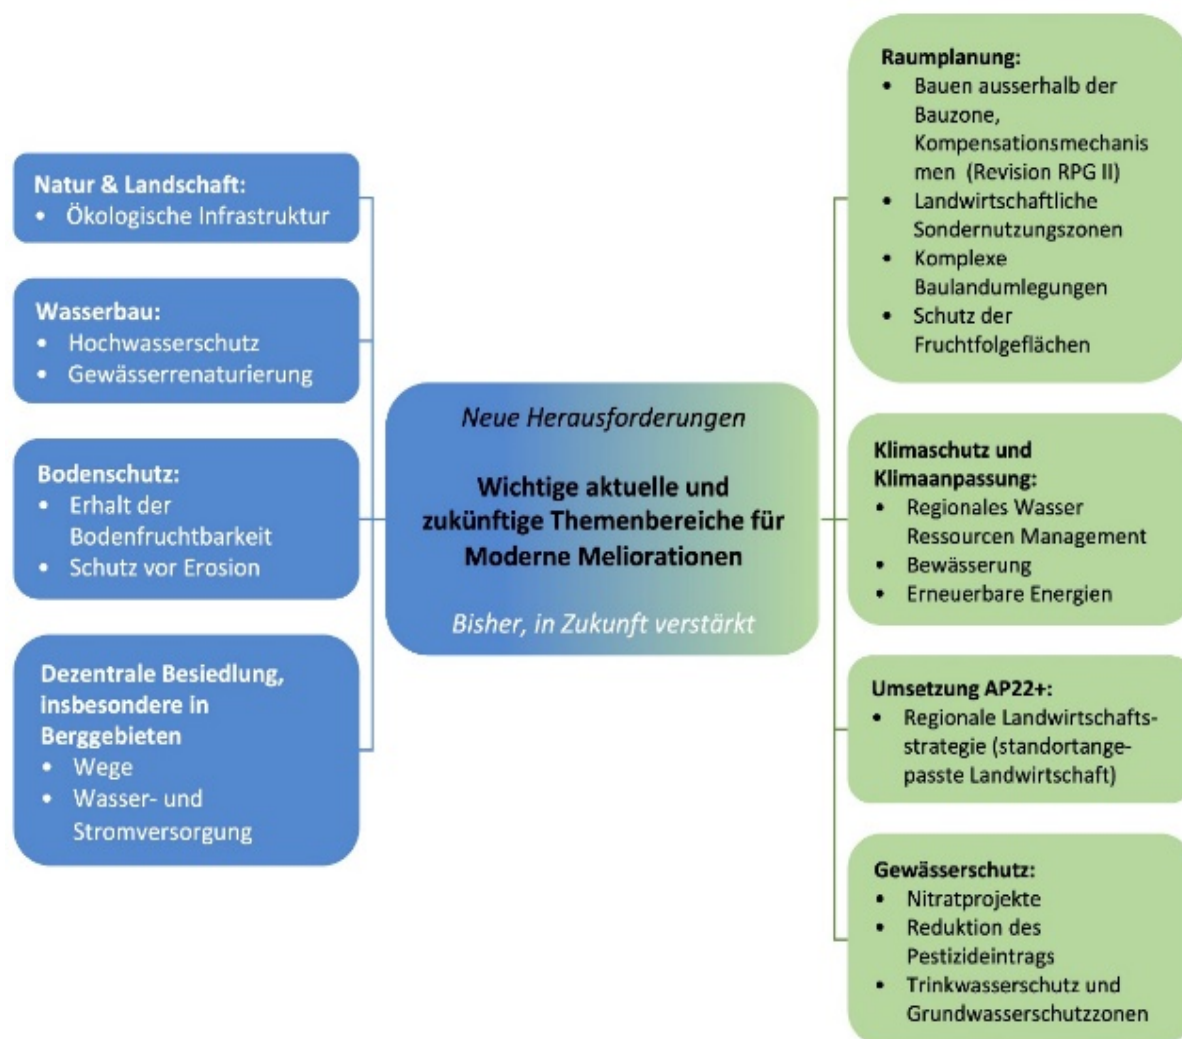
Natur & Landschaft:
• Ökologische Infrastruktur

Wasserbau:
• Hochwasserschutz
• Gewässerrenaturierung

Bodenschutz:
• Erhalt der Bodenfruchtbarkeit
• Schutz vor Erosion

Dezentrale Besiedlung, insbesondere in Berggebieten
• Wege
• Wasser- und Stromversorgung

Neue Herausforderungen

Wichtige aktuelle und zukünftige Themenbereiche für Moderne Meliorationen

Bisher, in Zukunft verstärkt

Raumplanung:
• Bauen ausserhalb der Bauzone, Kompensationsmechanismen (Revision RPG II)
• Landwirtschaftliche Sondernutzungszonen
• Komplexe Baulandumlegungen
• Schutz der Fruchtfolgeflächen

Klimaschutz und Klimaanpassung:
• Regionales Wasser Ressourcen Management
• Bewässerung
• Erneuerbare Energien

Umsetzung AP22+:
• Regionale Landwirtschaftsstrategie (standortangepasste Landwirtschaft)

Gewässerschutz:
• Nitratprojekte
• Reduktion des Pestizideintrags
• Trinkwasserschutz und Grundwasserschutzzonen